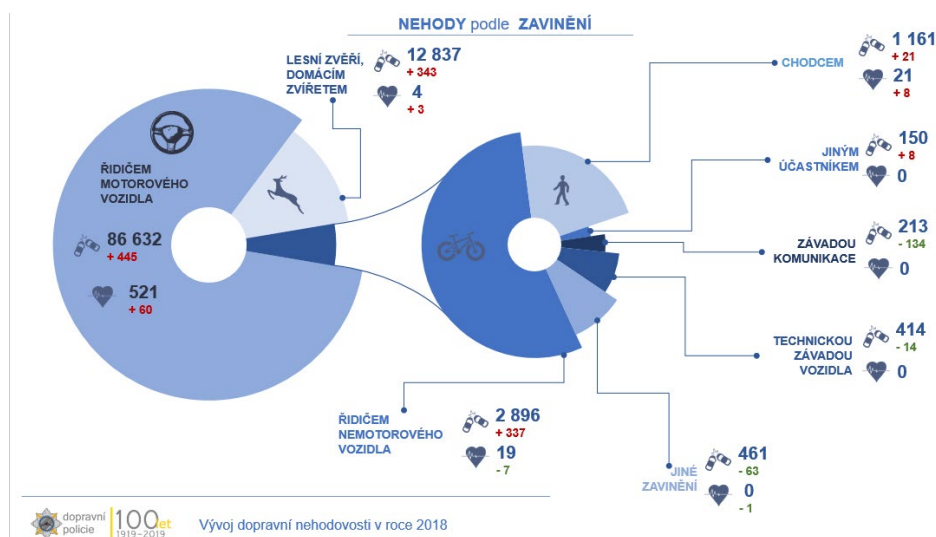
NEHODY podle ZAVINĚNÍ

ŘIDIČEM MOTOROVÉHO VOZIDLA

86 632
+ 445

521
+ 60

LESNÍ ZVĚŘÍ, DOMÁCÍM ZVÍŘETEM

12 837
+ 343

4
+ 3

CHODCEM

1 161
+ 21

21
+ 8

JINÝM ÚČASTNÍKEM

150
+ 8

0

ZÁVADOU KOMUNIKACE

213
- 134

0

TECHNICKOU ZÁVADOU VOZIDLA

414
- 14

0

ŘIDIČEM NEMOTOROVÉHO VOZIDLA

2 896
+ 337

19
- 7

JINÉ ZAVINĚNÍ

461
- 63

0
- 1

dopravní policie

100 let 1919–2019

Vývoj dopravní nehodovosti v roce 2018